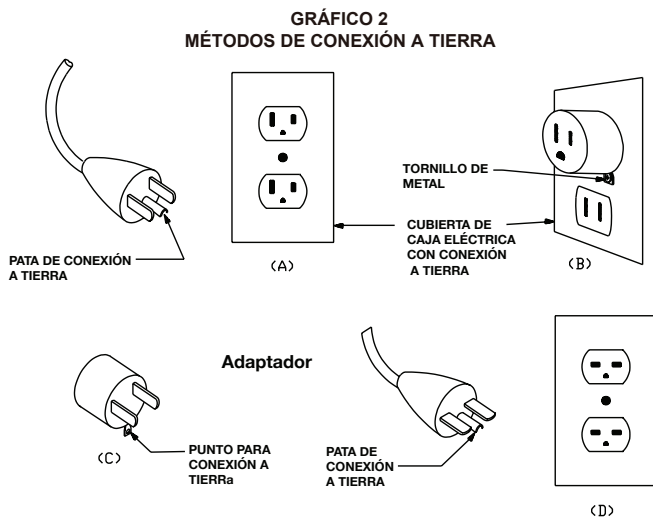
GRÁFICO 2
MÉTODOS DE CONEXIÓN A TIERRA

PATA DE CONEXIÓN A TIERRA

(A)

TORNILLO DE METAL

CUBIERTA DE CAJA ELÉCTRICA CON CONEXIÓN A TIERRA

(B)

Adaptador

PUNTO PARA CONEXIÓN A TIERRa

(C)

PATA DE CONEXIÓN A TIERRA

(D)